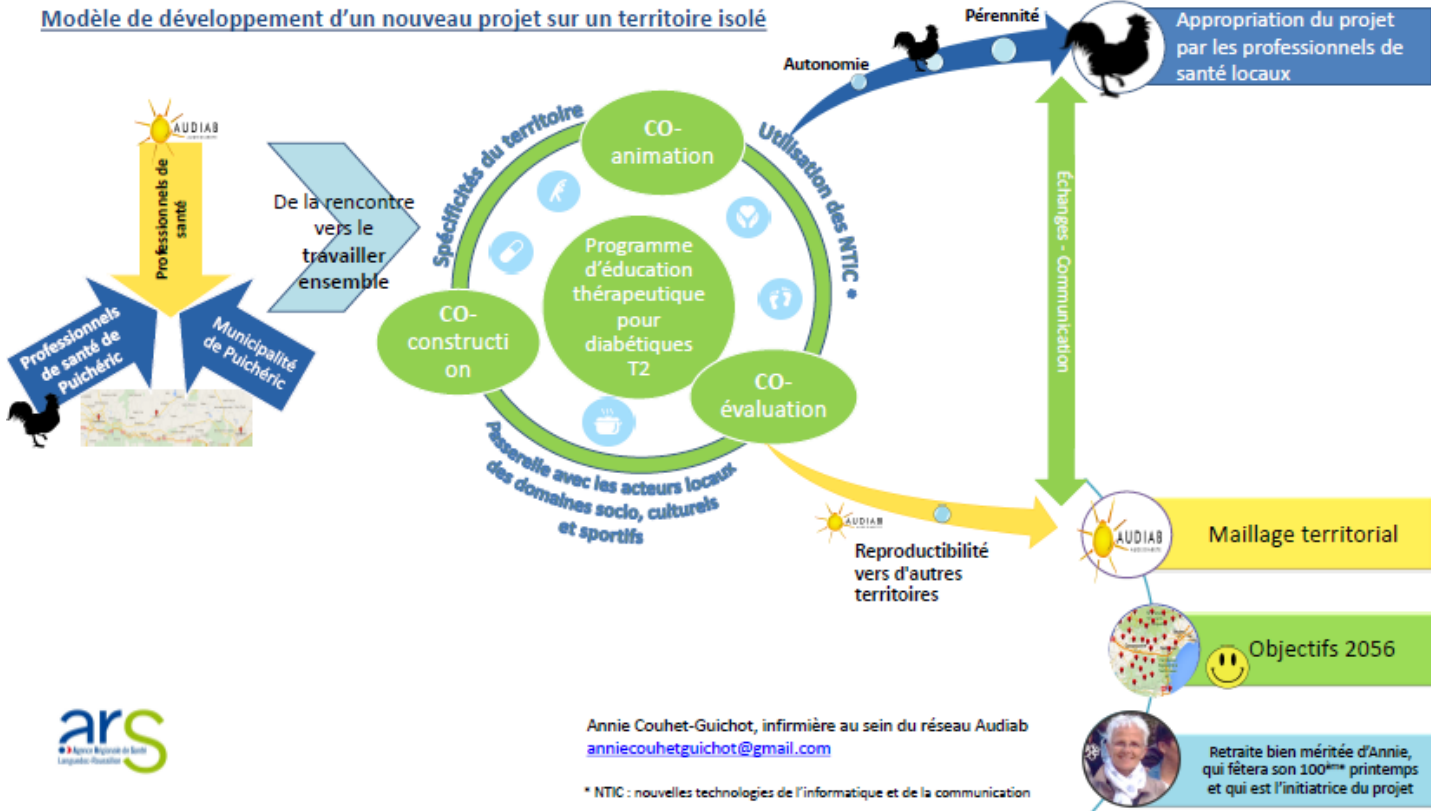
Modèle de développement d'un nouveau projet sur un territoire isolé

AUDIAB

Professionnels de santé

Professionnels de santé de Puichéric

Municipalité de Puichéric

De la rencontre vers le travailler ensemble

Spécificités du territoire

CO-animation

Utilisation des NTIC *

Programme d'éducation thérapeutique pour diabétiques T2

CO-construction

CO-évaluation

Passerelle avec les acteurs locaux des domaines socio, culturels et sportifs

Autonomie

Pérennité

Appropriation du projet par les professionnels de santé locaux

Échanges - Communication

AUDIAB

Reproductibilité vers d'autres territoires

AUDIAB

Maillage territorial

Objectifs 2056

Retraite bien méritée d'Annie, qui fêtera son 100$^{ème}$ printemps et qui est l'initiatrice du projet

ars
Agence Régionale de Santé
Languedoc-Roussillon

Annie Couhet-Guichot, infirmière au sein du réseau Audiab
anniecouhetguichot@gmail.com

* NTIC : nouvelles technologies de l'informatique et de la communication